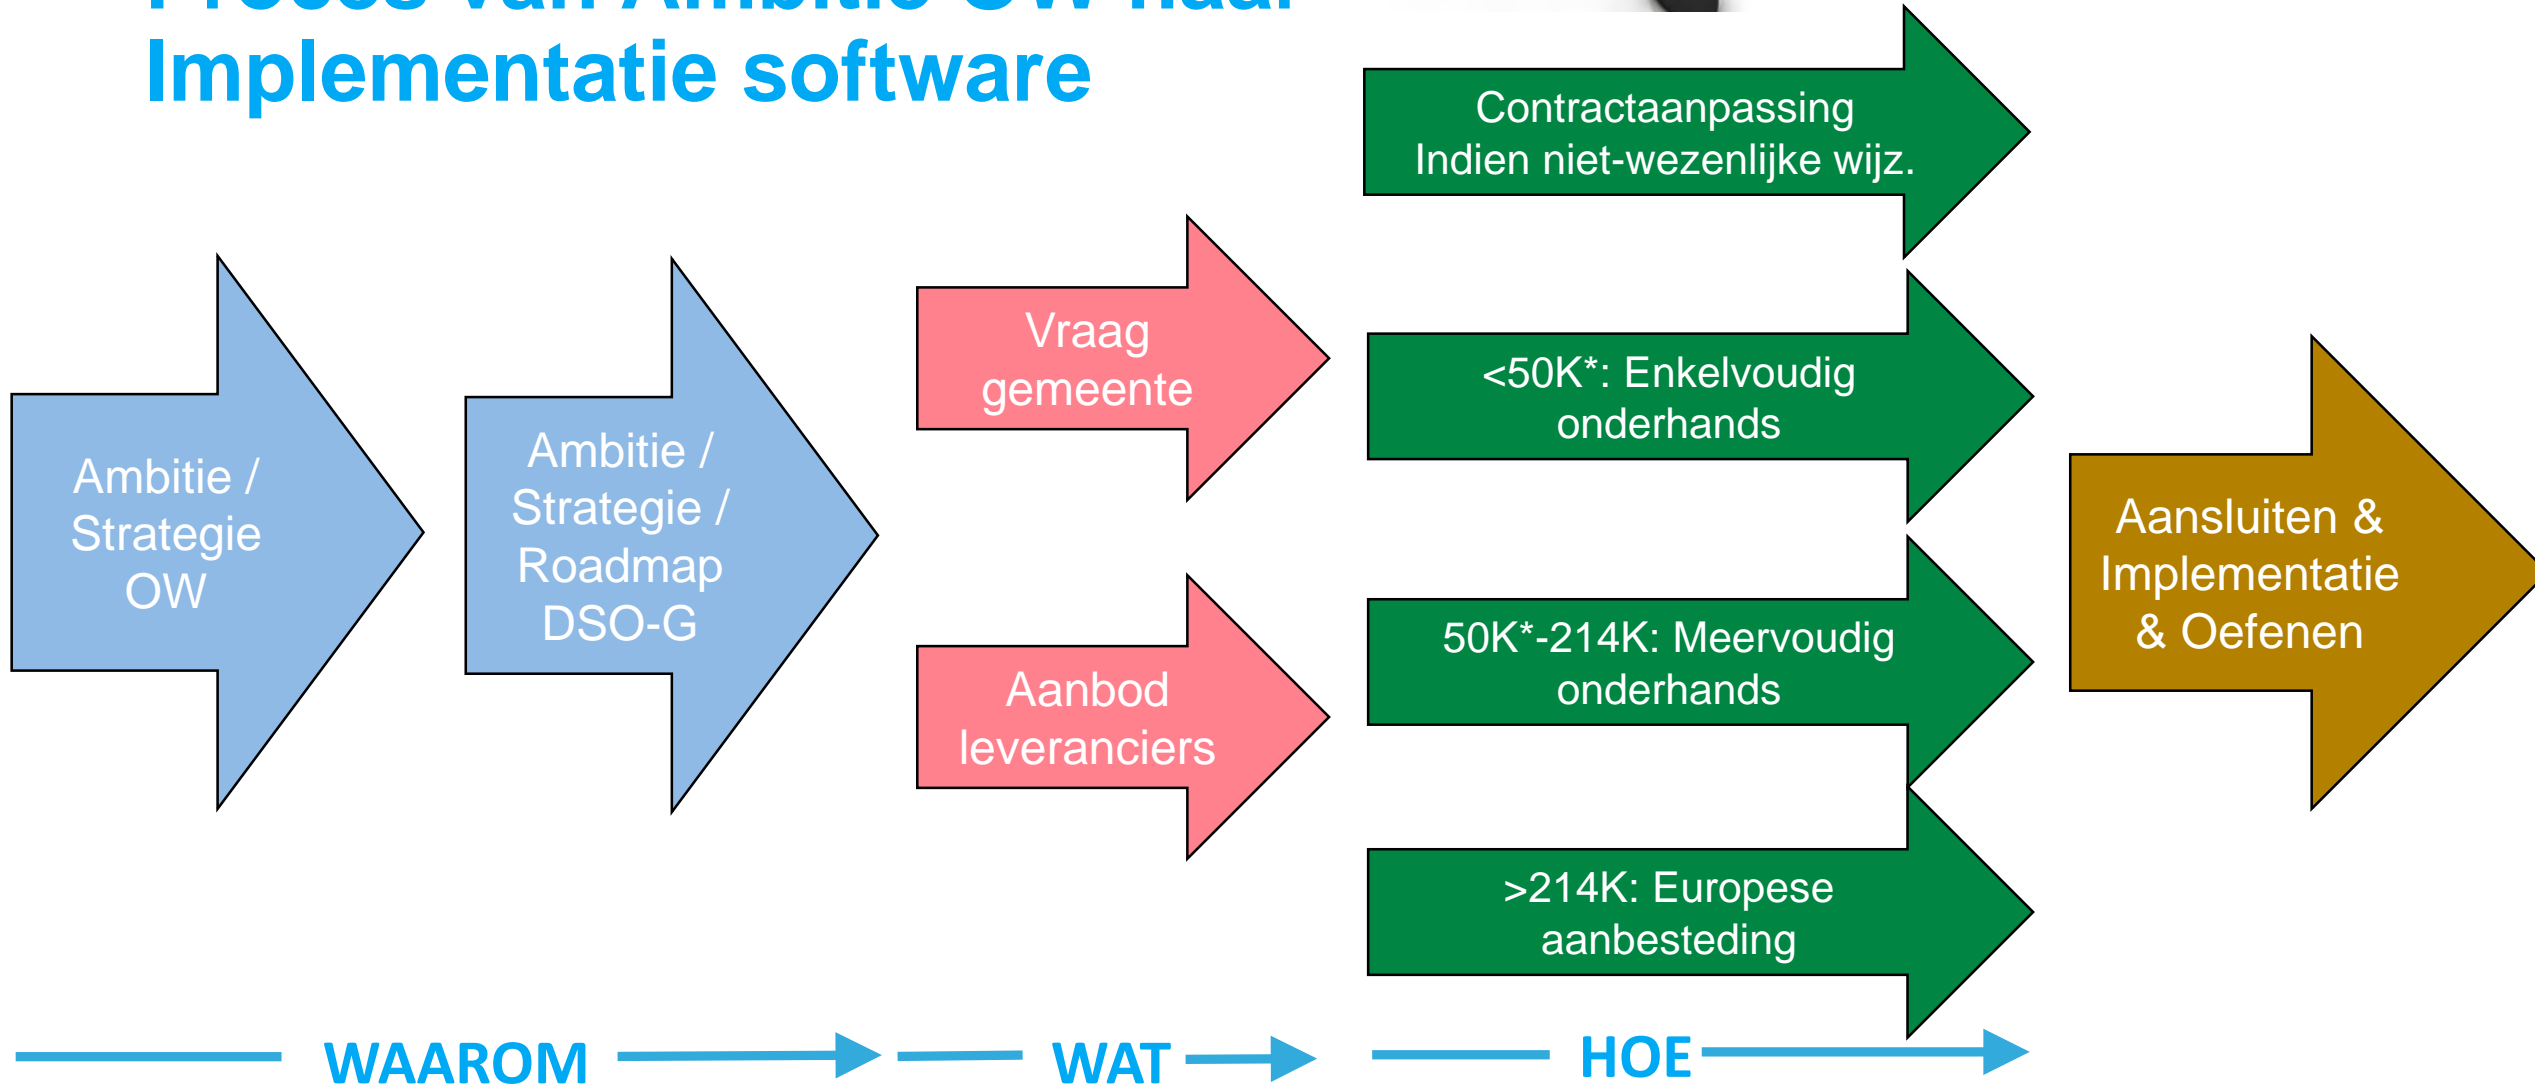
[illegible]
Implementatie software

Ambitie / Strategie OW

Ambitie / Strategie / Roadmap DSO-G

Vraag gemeente

Aanbod leveranciers

Contractaanpassing
Indien niet-wezenlijke wijz.

<50K*: Enkelvoudig onderhands

50K*-214K: Meervoudig onderhands

>214K: Europese aanbesteding

Aansluiten & Implementatie & Oefenen

WAAROM

WAT

HOE